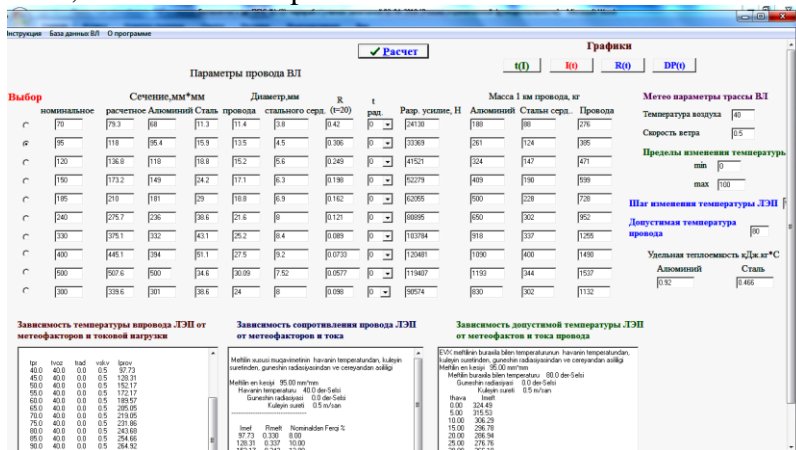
Инструкции База данных ВЛ О программе

✔ Расчет

Графики

Параметры провода ВЛ

t(I) I(t) R(t) DP(t)

Выбор

| | Сечение,мм*мм | | | | Диаметр,мм | | R (t=20) | t рад. | Разр. усилие, Н | Масса 1 км провода, кг | | |
|---|---|---|---|---|---|---|---|---|---|---|---|---|
| номинальное | расчетное | Алюминий | Сталь | провода | стального серд. | | | | | Алюминий | Стальн серд. | Провода |
| 70 | 79.3 | 68 | 11.3 | 11.4 | 3.8 | | 0.42 | 0 | 24130 | 188 | 88 | 276 |
| 95 | 118 | 95.4 | 15.9 | 13.5 | 4.5 | | 0.306 | 0 | 33369 | 261 | 124 | 385 |
| 120 | 136.8 | 118 | 18.8 | 15.2 | 5.6 | | 0.249 | 0 | 41521 | 324 | 147 | 471 |
| 150 | 173.2 | 149 | 24.2 | 17.1 | 6.3 | | 0.198 | 0 | 52279 | 409 | 190 | 599 |
| 185 | 210 | 181 | 29 | 18.8 | 6.9 | | 0.162 | 0 | 62055 | 500 | 228 | 728 |
| 240 | 275.7 | 236 | 38.6 | 21.6 | 8 | | 0.121 | 0 | 80895 | 650 | 302 | 952 |
| 330 | 375.1 | 332 | 43.1 | 25.2 | 8.4 | | 0.089 | 0 | 103784 | 918 | 337 | 1255 |
| 400 | 445.1 | 394 | 51.1 | 27.5 | 9.2 | | 0.0733 | 0 | 120481 | 1090 | 400 | 1490 |
| 500 | 507.6 | 500 | 34.6 | 30.09 | 7.52 | | 0.0577 | 0 | 119487 | 1193 | 344 | 1537 |
| 300 | 339.6 | 301 | 38.6 | 24 | 8 | | 0.098 | 0 | 98574 | 830 | 302 | 1132 |

Метео параметры трассы ВЛ

Температура воздуха 40

Скорость ветра 0.5

Пределы изменения температуры

min 0

max 100

Шаг изменения температуры ЛЭП

Допустимая температура провода 80

Удельная теплоемкость кДж.кг*С

Алюминий 0.92

Сталь 0.466

Зависимость температуры вировода ЛЭП от метеофакторов и токовой нагрузки

tpr tvoz trad vskv Iprov
40.0 40.0 0.0 0.5 97.73
45.0 40.0 0.0 0.5 128.31
50.0 40.0 0.0 0.5 152.17
55.0 40.0 0.0 0.5 172.17
60.0 40.0 0.0 0.5 189.57
65.0 40.0 0.0 0.5 205.05
70.0 40.0 0.0 0.5 219.05
75.0 40.0 0.0 0.5 231.86
80.0 40.0 0.0 0.5 243.68
85.0 40.0 0.0 0.5 254.66
90.0 40.0 0.0 0.5 264.92

Зависимость сопротивления провода ЛЭП от метеофакторов и тока

Meftilin xususi muqavimetinin havanin temperaturdan, kuleyin suretinden, guneshin radiasiyasindan ve cereyandan asililigi

Meftilin en kesiyi 95.00 mm*mm
Havanin temperaturu 40.0 der-Selsi
Guneshin radiasiyasi 0.0 der-Selsi
Kuleyin sureti 0.5 m/san

Imeft Rmeft Nominaldan Ferqi %
97.73 0.330 8.00
128.31 0.337 10.00

Зависимость допустимой температуры ЛЭП от метеофакторов и тока провода

EVK meftilin buraxila bilen temperaturunun havanin temperatundan, kuleyin suretinden, guneshin radiasiyasindan ve cereyandan asililigi
Meftilin en kesiyi 95.00 mm*mm
Meftilin buraxila bilen temperaturu 88.0 der-Selsi
Guneshin radiasiyasi 0.0 der-Selsi
Kuleyin sureti 0.5 m/san
thava Imeft
0.00 324.49
5.00 315.53
10.00 306.29
15.00 296.78
20.00 286.94
25.00 276.76